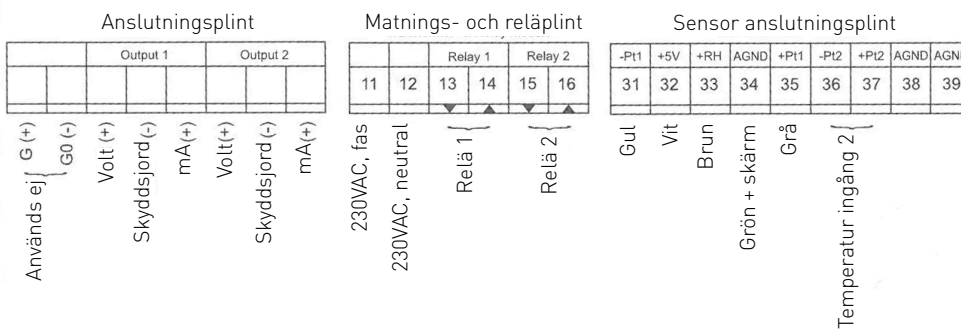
Anslutningsplint

|  |  | Output 1 |  |  | Output 2 |  |  |
|---|---|---|---|---|---|---|---|
|  |  |  |  |  |  |  |  |

G (+)
G0 (-)
Används ej
Volt (+)
Skyddsjord (-)
mA(+)
Volt(+)
Skyddsjord (-)
mA(+)

Matnings- och reläplint

|  |  | Relay 1 |  | Relay 2 |  |
|---|---|---|---|---|---|
| 11 | 12 | 13 | 14 | 15 | 16 |

230VAC, fas
230VAC, neutral
Relä 1
Relä 2

Sensor anslutningsplint

| -Pt1 | +5V | +RH | AGND | +Pt1 | -Pt2 | +Pt2 | AGND | AGN |
|---|---|---|---|---|---|---|---|---|
| 31 | 32 | 33 | 34 | 35 | 36 | 37 | 38 | 39 |

Gul
Vit
Brun
Grön + skärm
Grå
Temperatur ingång 2